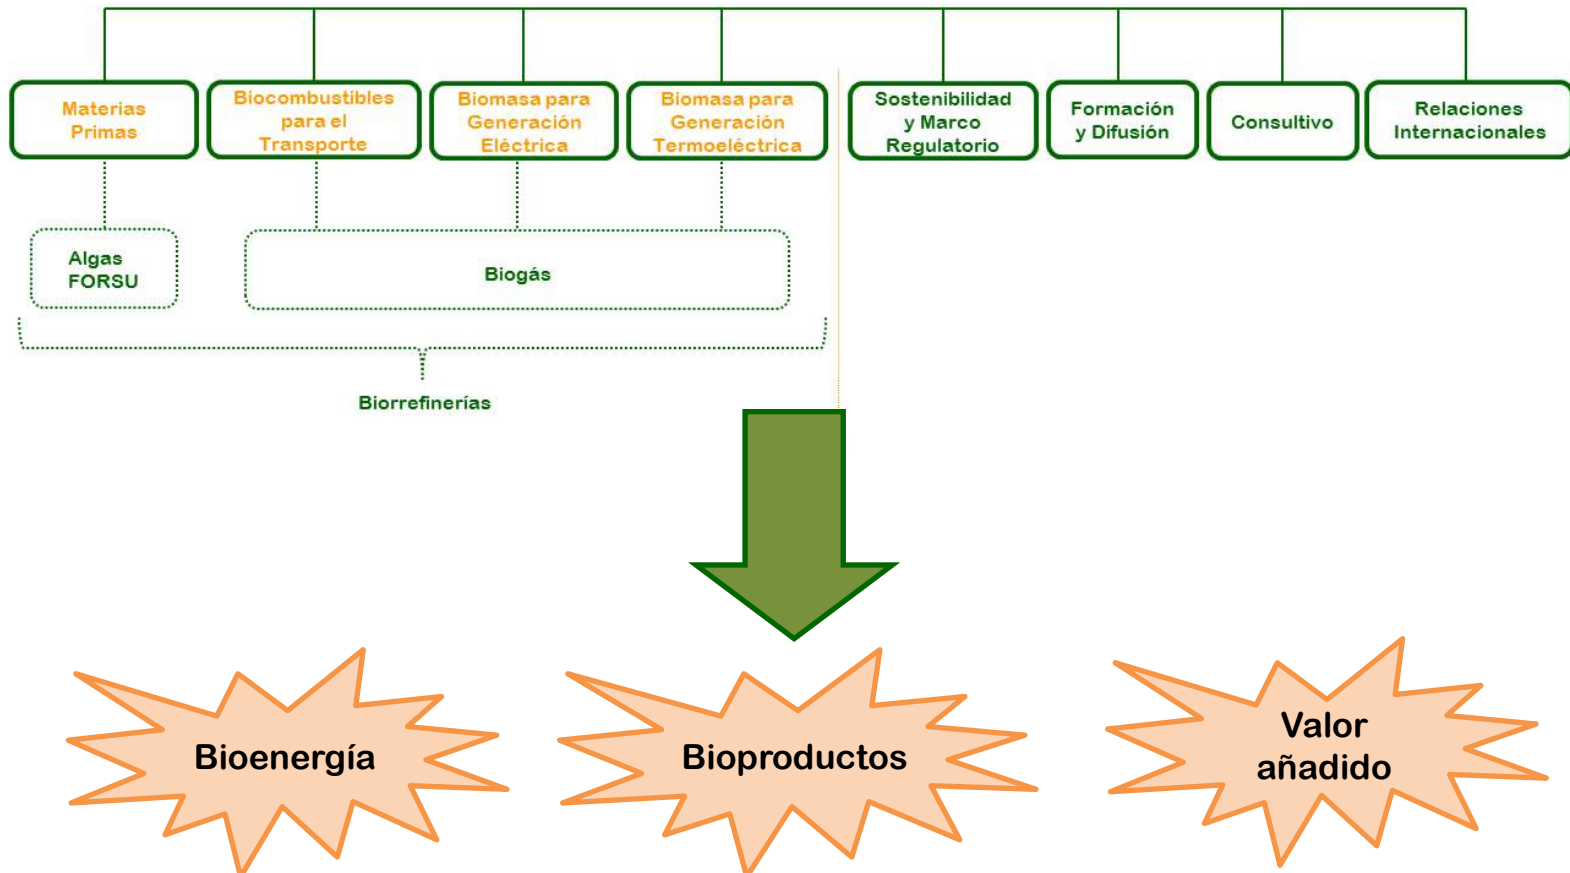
Materias Primas

Biocombustibles para el Transporte

Biomasa para Generación Eléctrica

Biomasa para Generación Termoeléctrica

Sostenibilidad y Marco Regulatorio

Formación y Difusión

Consultivo

Relaciones Internacionales

Algas FORSU

Biogás

Biorrefinerías

Bioenergía

Bioproductos

Valor añadido